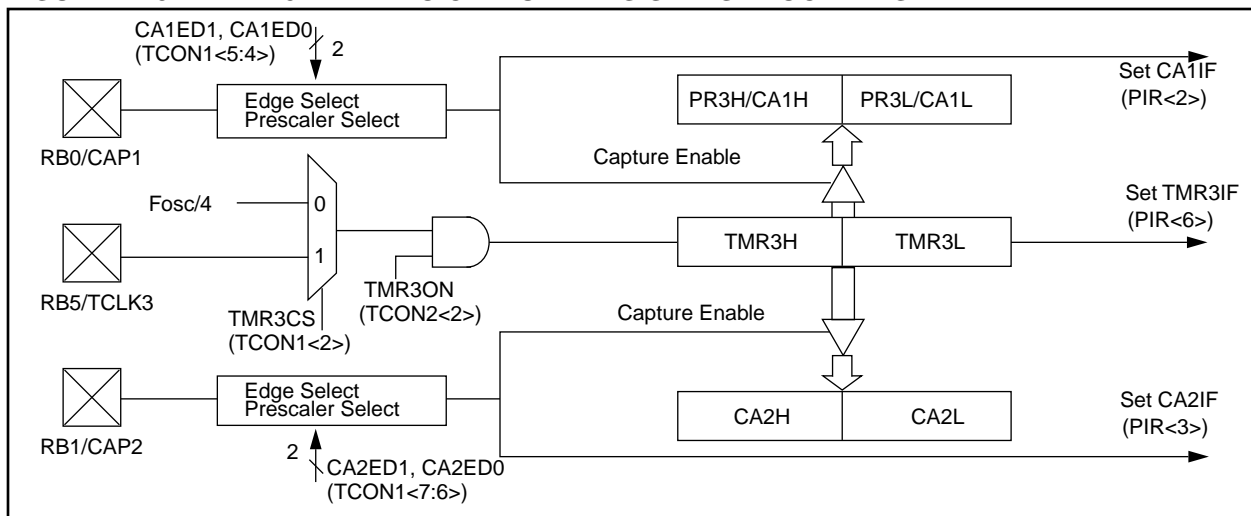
CA1ED1, CA1ED0 (TCON1<5:4>)

2

Edge Select Prescaler Select

RB0/CAP1

Set CA1IF (PIR<2>)

PR3H/CA1H

PR3L/CA1L

Capture Enable

Fosc/4

0

1

RB5/TCLK3

TMR3CS (TCON1<2>)

TMR3ON (TCON2<2>)

TMR3H

TMR3L

Set TMR3IF (PIR<6>)

Capture Enable

Edge Select Prescaler Select

RB1/CAP2

2

CA2ED1, CA2ED0 (TCON1<7:6>)

CA2H

CA2L

Set CA2IF (PIR<3>)